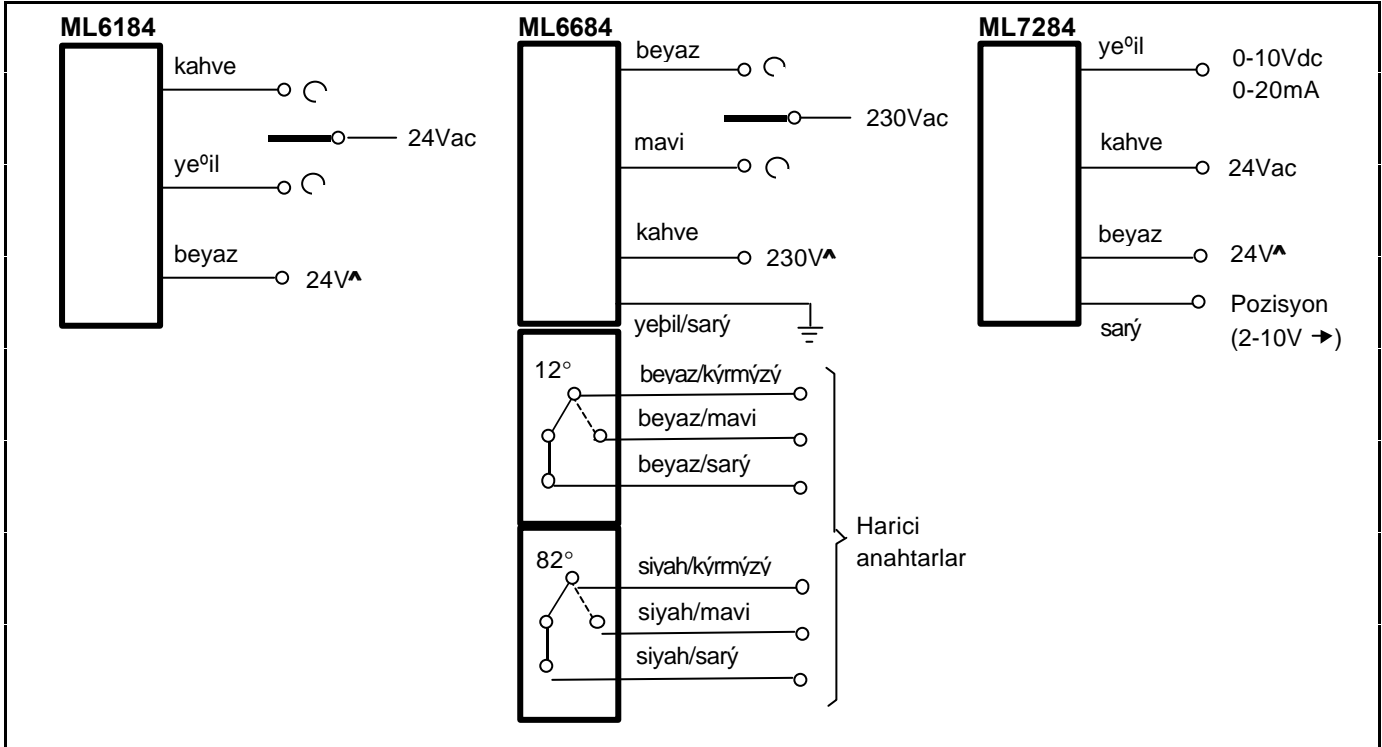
ML6184

kahve

24Vac

ye⁰il

beyaz

24V^

ML6684

beyaz

230Vac

mavi

kahve

230V^

yeþil/sarý

12°

beyaz/kýrmýzý

beyaz/mavi

beyaz/sarý

82°

siyah/kýrmýzý

siyah/mavi

siyah/sarý

Harici anahtarlar

ML7284

ye⁰il

0-10Vdc
0-20mA

kahve

24Vac

beyaz

24V^

sarý

Pozisyon
(2-10V →)